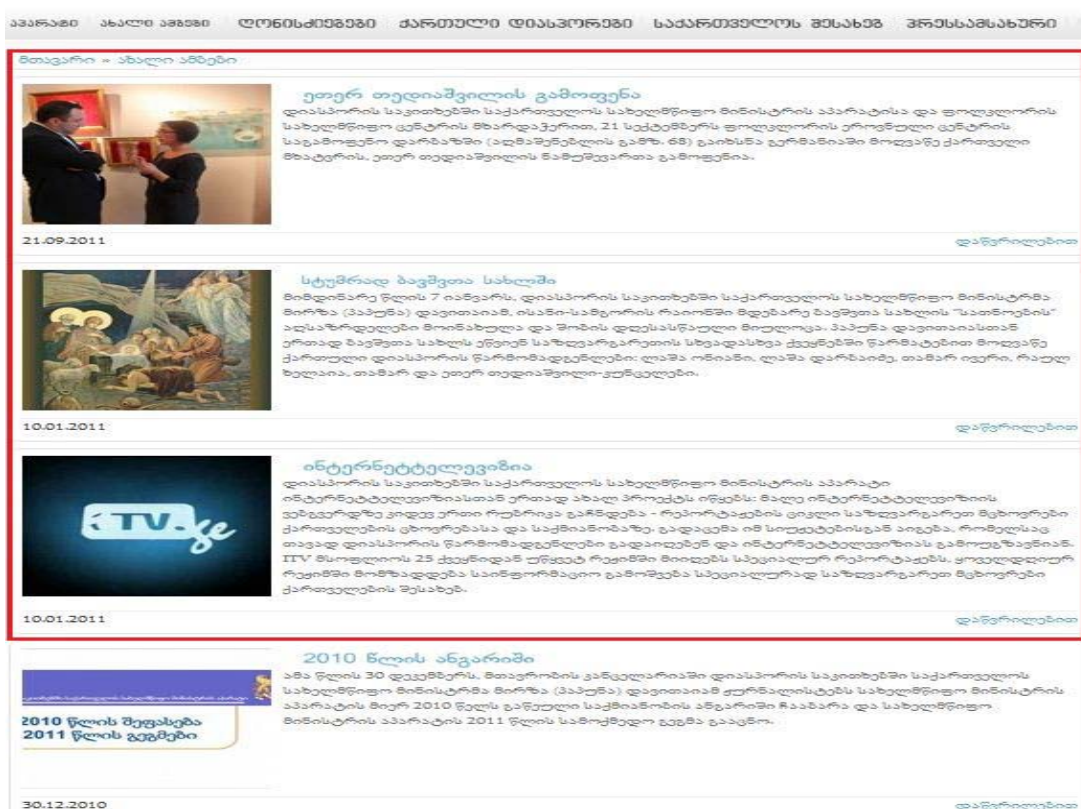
მთავარი ახალი ამბები ღონისძიებები ქართული დიასპორები საქართველოს შესახებ პრესსამსახური

მთავარი » ახალი ამბები

ეთერ თედიაშვილის გამოფენა

დიასპორის საკითხებში საქართველოს სახელმწიფო მინისტრის აპარატისა და ფოლკლორის სახელმწიფო ცენტრის მხარდაჭერით, 21 სექტემბერს ფოლკლორის ეროვნული ცენტრის საგამოფენო დარბაზში (აღმაშენებლის გამზ. 68) გაიხსნა გერმანიაში მოღვაწე ქართველი მხატვრის, ეთერ თედიაშვილის ნამუშევართა გამოფენა.

21.09.2011

დაწვრილებით

სტუმრად ბავშვთა სახლში

მიმდინარე წლის 7 იანვარს, დიასპორის საკითხებში საქართველოს სახელმწიფო მინისტრმა მირზა (პაპუნა) დავითაიამ, ისანი-სამგორის რაიონში მდებარე ბავშვთა სახლის "სათნოების" აღსაზრდელები მოინახულა და შობის დღესასწაული მიულოცა. პაპუნა დავითაიასთან ერთად ბავშვთა სახლს უწიეს საზღვარგარეთის სხვადასხვა ქვეყნებში წარმატებით მოღვაწე ქართული დიასპორის წარმომადგენლები: ლაშა ონიანი, ლაშა დარბაიძე, თამარ იველი, რაულ ხელაია, თამარ და ეთერ თედიაშვილი-კუზნეცოვი.

10.01.2011

დაწვრილებით

ინტერნეტტელევიზია

დიასპორის საკითხებში საქართველოს სახელმწიფო მინისტრის აპარატი ინტერნეტტელევიზიასთან ერთად ახალ პროექტს იწყებს: მალე ინტერნეტტელევიზიის ვებგვერდზე კიდევ ერთი რუბრიკა გაჩნდება - რეპორტაჟების ციკლი საზღვარგარეთ მცხოვრები ქართველების ცხოვრებასა და საქმიანობაზე. გადაცემა იმ სიუჟეტებისგან აიგება, რომელსაც თავად დიასპორის წარმომადგენლები გადაიღებენ და ინტერნეტტელევიზიას გამოუგზავნიან. ITV მაუწყებლის 25 ქვეყნიდან უწყვეტ რეჟიმში მიიღებს სპეციალურ რეპორტაჟებს, ყოველდღიურ რეჟიმში მომზადდება საინფორმაციო გამოშვება სპეციალურად საზღვარგარეთ მცხოვრები ქართველების შესახებ.

iTV.ge

10.01.2011

დაწვრილებით

2010 წლის ანგარიში

ამა წლის 30 დეკემბერს, მთავრობის კანცელარიაში დიასპორის საკითხებში საქართველოს სახელმწიფო მინისტრმა მირზა (პაპუნა) დავითაიამ ჟურნალისტებს სახელმწიფო მინისტრის აპარატის მიერ 2010 წელს გაწეული საქმიანობის ანგარიში ჩააბარა და სახელმწიფო მინისტრის აპარატის 2011 წლის სამოქმედო გეგმა გააცნო.

2010 წლის შეფასება
2011 წლის გეგმები

30.12.2010

დაწვრილებით